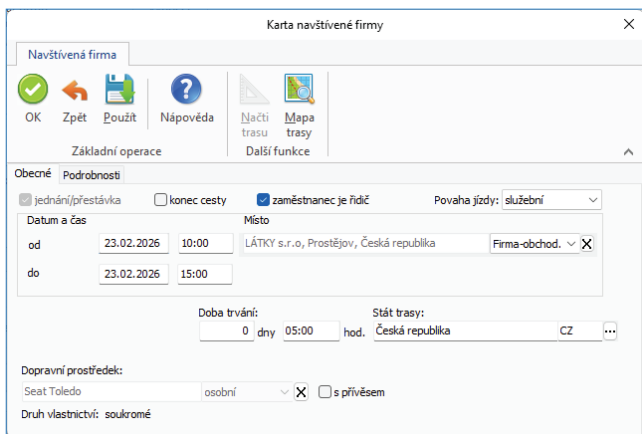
Karta navštívené firmy

Navštívená firma

OK
Zpět
Použít
Nápověda
Načti trasu
Mapa trasy

Základní operace
Další funkce

Obecné
Podrobnosti

jednání/přestávka
konec cesty
zaměstnanec je řidič
Povaha jízdy: služební

Datum a čas
Místo

od 23.02.2026 10:00
LÁTKY s.r.o, Prostějov, Česká republika
Firma-obchod.

do 23.02.2026 15:00

Doba trvání:
0 dny 05:00 hod.
Stát trasy:
Česká republika CZ

Dopravní prostředek:
Seat Toledo
osobní
s přívěsem

Druh vlastnictví: soukromé